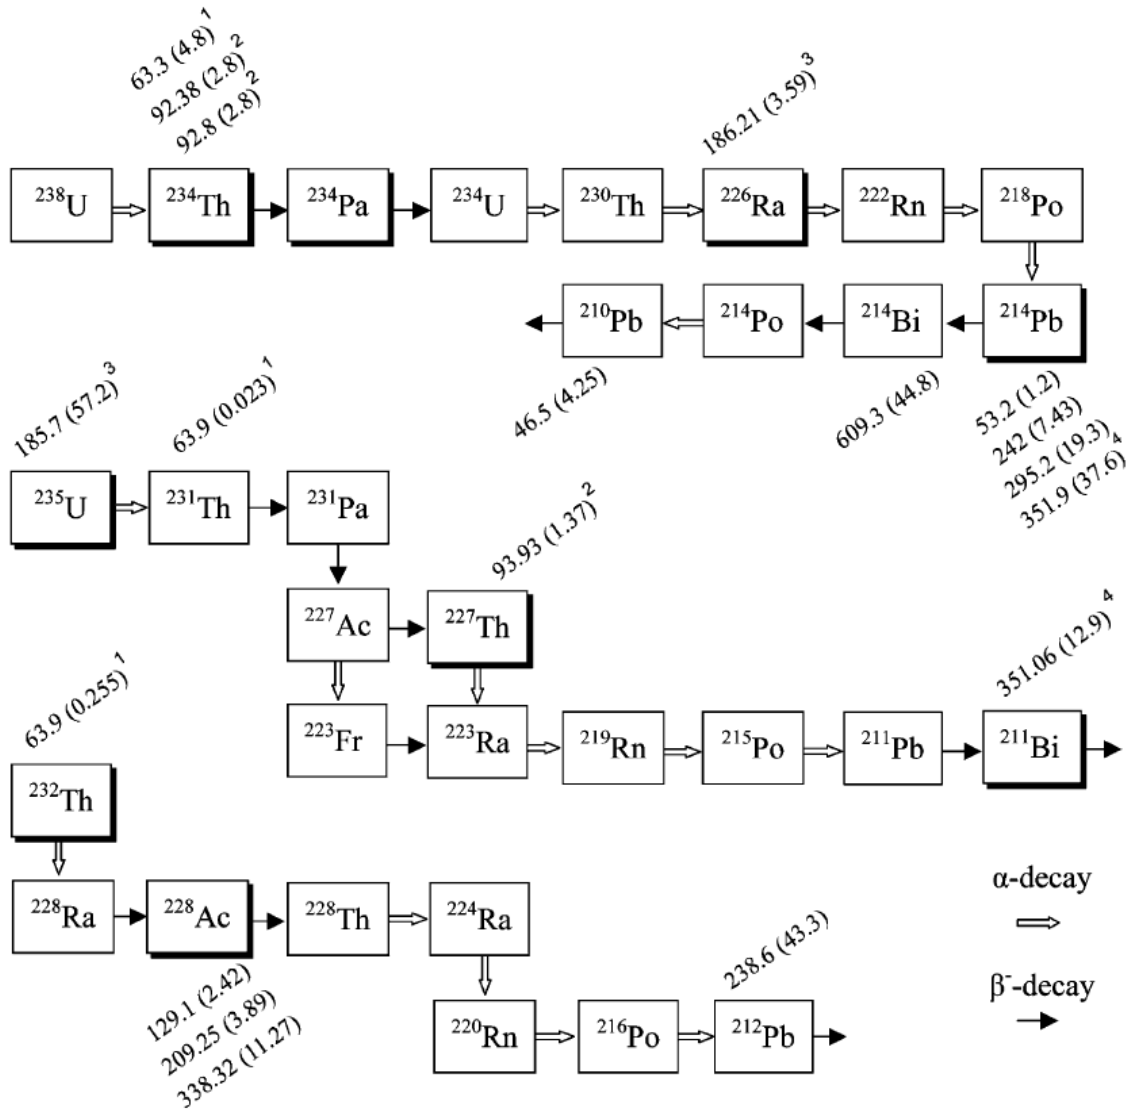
63.3 (4.8)$^1$
92.38 (2.8)$^2$
92.8 (2.8)$^2$

186.21 (3.59)$^3$

$^{238}$U $^{234}$Th $^{234}$Pa $^{234}$U $^{230}$Th $^{226}$Ra $^{222}$Rn $^{218}$Po

$^{210}$Pb $^{214}$Po $^{214}$Bi $^{214}$Pb

46.5 (4.25)

609.3 (44.8)

53.2 (1.2)
242 (7.43)
295.2 (19.3)$^4$
351.9 (37.6)

185.7 (57.2)$^3$

63.9 (0.023)$^1$

$^{235}$U $^{231}$Th $^{231}$Pa

93.93 (1.37)$^2$

$^{227}$Ac $^{227}$Th

351.06 (12.9)$^4$

63.9 (0.255)$^1$

$^{223}$Fr $^{223}$Ra $^{219}$Rn $^{215}$Po $^{211}$Pb $^{211}$Bi

$^{232}$Th

$^{228}$Ra $^{228}$Ac $^{228}$Th $^{224}$Ra

α-decay

238.6 (43.3)

β$^-$-decay

129.1 (2.42)
209.25 (3.89)
338.32 (11.27)

$^{220}$Rn $^{216}$Po $^{212}$Pb